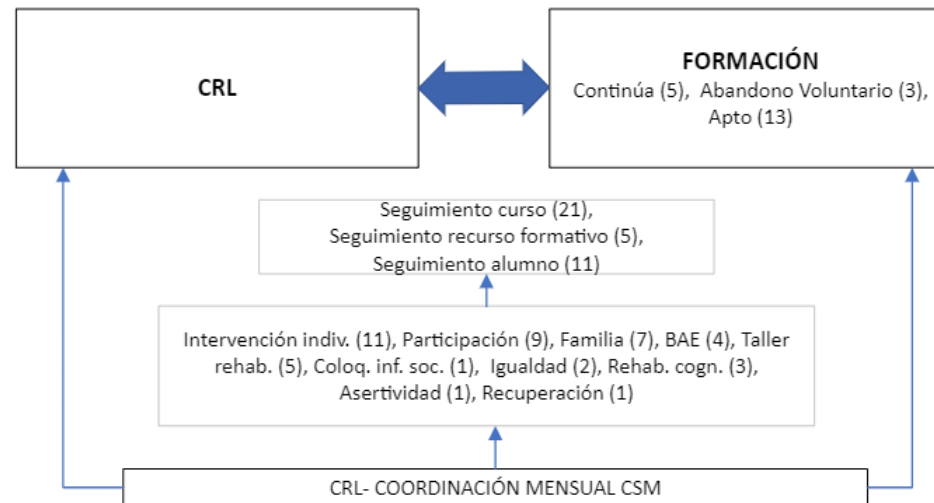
CRL

FORMACIÓN
Continúa (5), Abandono Voluntario (3), Apto (13)

Seguimiento curso (21),
Seguimiento recurso formativo (5),
Seguimiento alumno (11)

Intervención indiv. (11), Participación (9), Familia (7), BAE (4), Taller rehab. (5), Coloq. inf. soc. (1), Igualdad (2), Rehab. cogn. (3), Asertividad (1), Recuperación (1)

CRL- COORDINACIÓN MENSUAL CSM